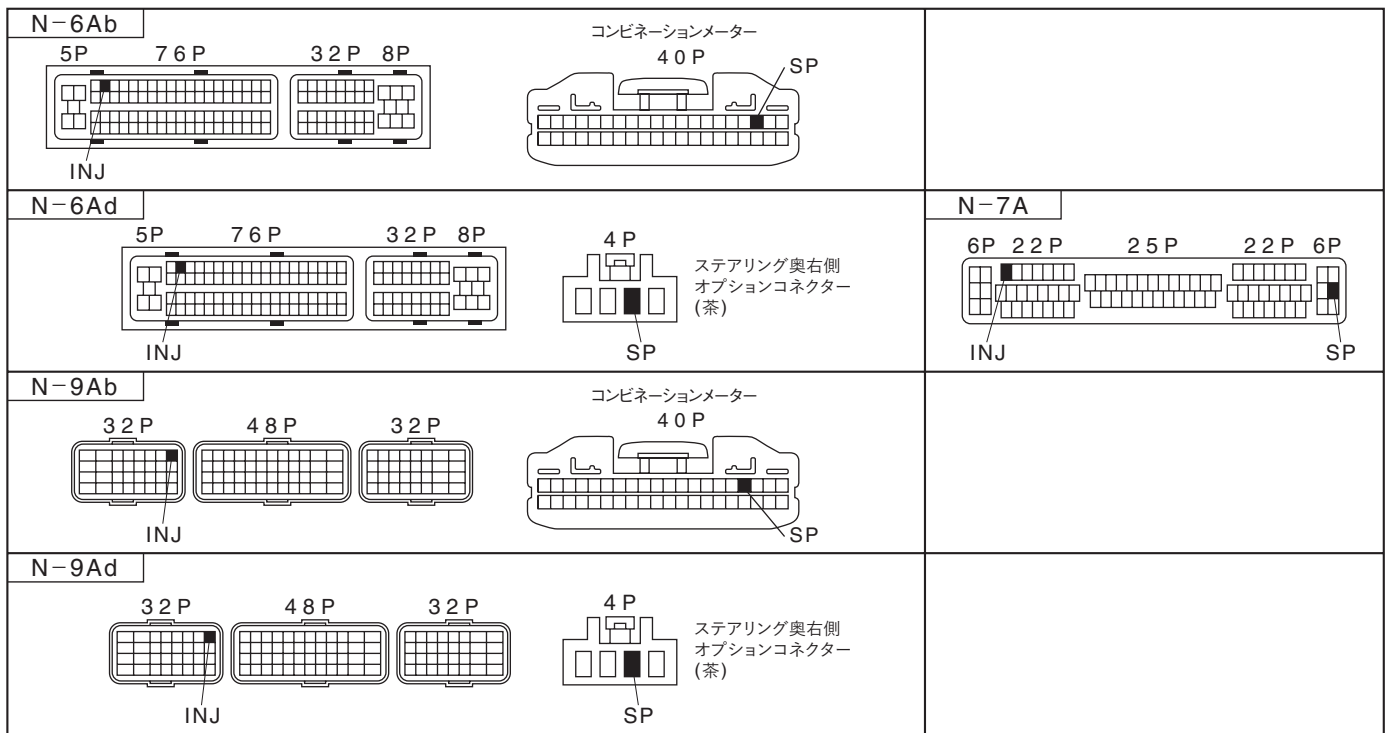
N－6Ab

5P 76P 32P 8P

INJ

コンビネーションメーター
40P
SP

N－6Ad

5P 76P 32P 8P

INJ

4P
ステアリング奥右側
オプションコネクター
(茶)
SP

N－7A

6P 22P 25P 22P 6P

INJ SP

N－9Ab

32P 48P 32P

INJ

コンビネーションメーター
40P
SP

N－9Ad

32P 48P 32P

INJ

4P
ステアリング奥右側
オプションコネクター
(茶)
SP